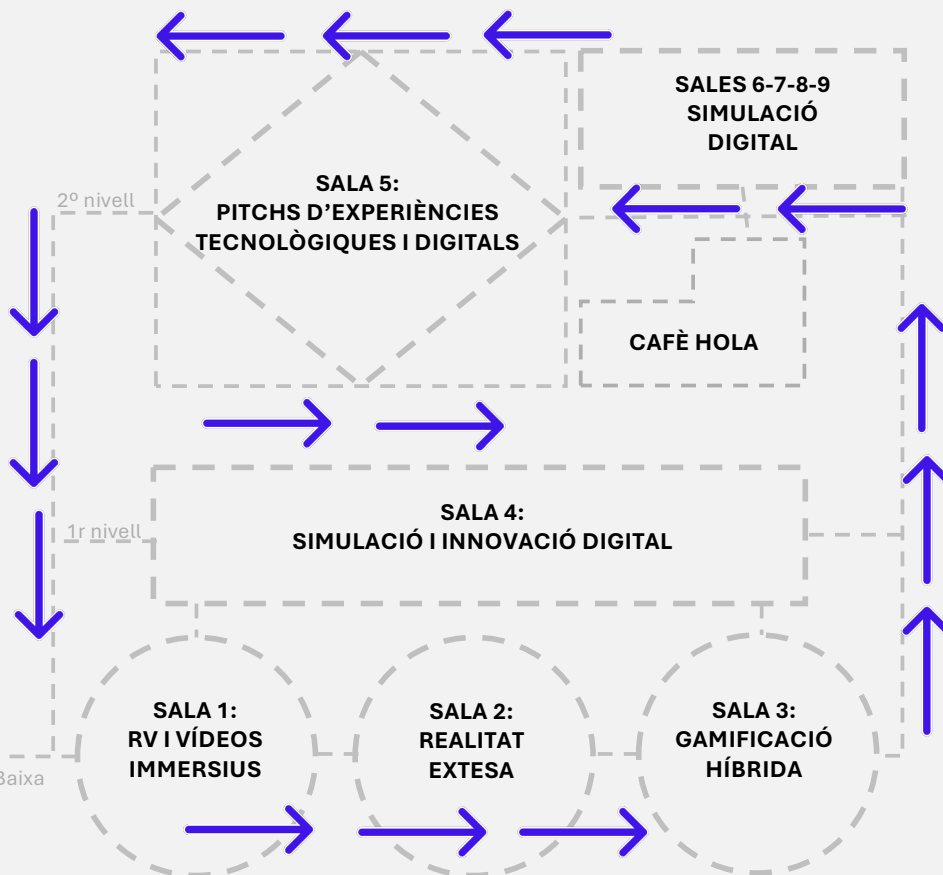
SALES 6-7-8-9
SIMULACIÓ
DIGITAL

2º nivell

SALA 5:
PITCHS D'EXPERIÈNCIES
TECNOLÒGIQUES I DIGITALS

CAFÈ HOLA

1r nivell

SALA 4:
SIMULACIÓ I INNOVACIÓ DIGITAL

SALA 1:
RV I VÍDEOS
IMMERSIUS

SALA 2:
REALITAT
EXTESA

SALA 3:
GAMIFICACIÓ
HÍBRIDA

Baixa